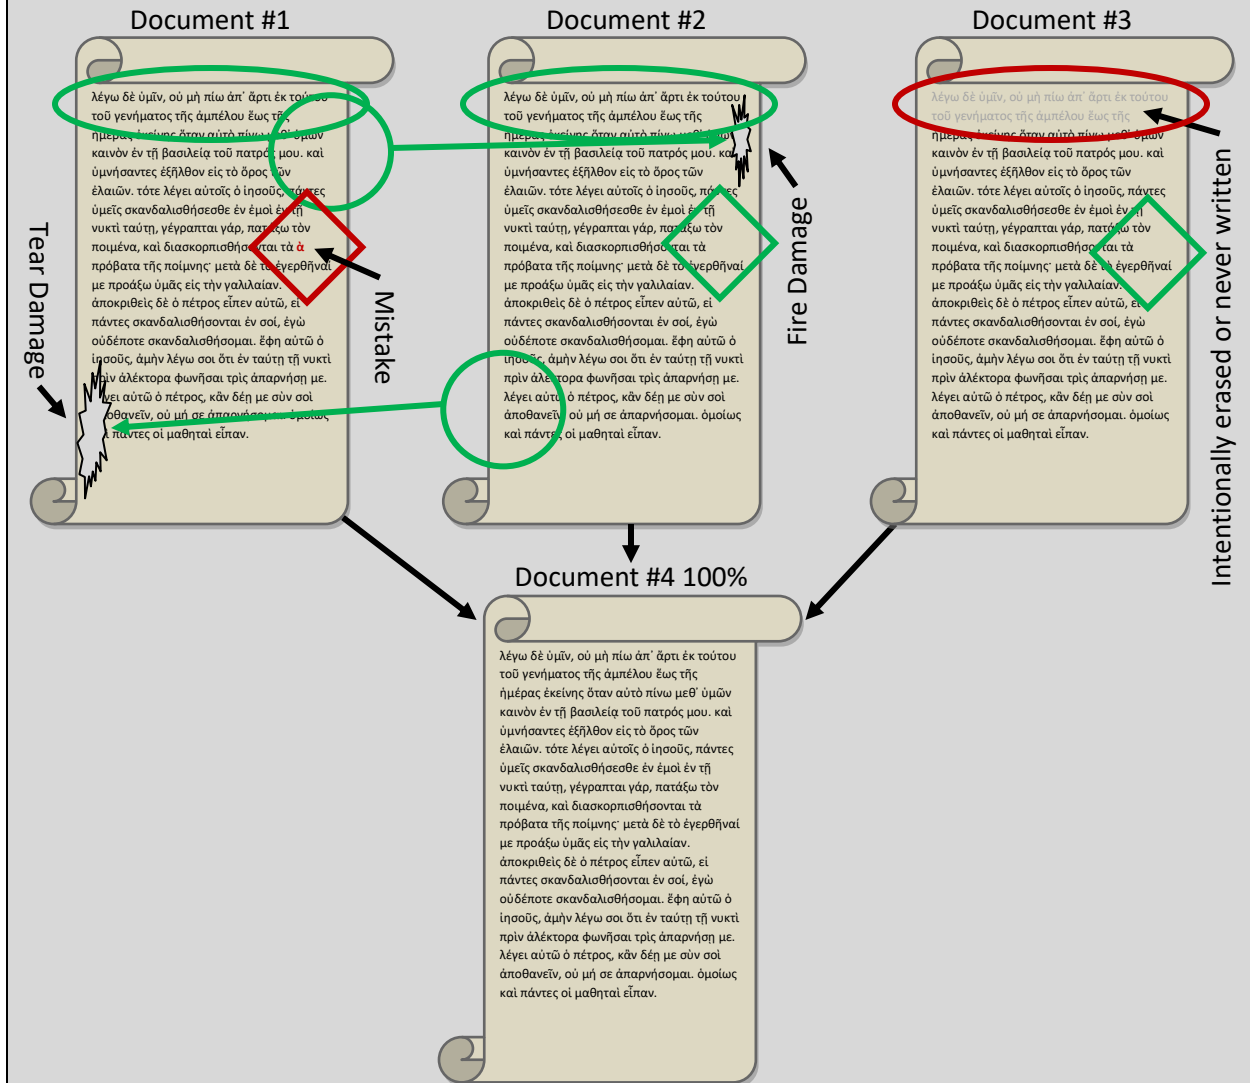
Document #1

λέγω δὲ ὑμῖν, οὐ μὴ πίω ἀπ᾽ ἄρτι ἐκ τού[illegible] τοῦ γενήματος τῆς ἀμπέλου ἕως τῆ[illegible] ἡμέρα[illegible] καινὸν ἐν τῇ βασιλείᾳ τοῦ πατρός μου. καὶ ὑμνήσαντες ἐξῆλθον εἰς τὸ ὄρος τῶν ἐλαιῶν. τότε λέγει αὐτοῖς ὁ ἰησοῦς, πάντες ὑμεῖς σκανδαλισθήσεσθε ἐν ἐμοὶ ἐν τῇ νυκτὶ ταύτῃ, γέγραπται γάρ, πατ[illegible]ξω τὸν ποιμένα, καὶ διασκορπισθήσ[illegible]νται τὰ ἀ πρόβατα τῆς ποίμνης· μετὰ δὲ τὸ ἐγερθῆναί με προάξω ὑμᾶς εἰς τὴν γαλιλαίαν. ἀποκριθεὶς δὲ ὁ πέτρος εἶπεν αὐτῷ, εἰ πάντες σκανδαλισθήσονται ἐν σοί, ἐγὼ οὐδέποτε σκανδαλισθήσομαι. ἔφη αὐτῷ ὁ ἰησοῦς, ἀμὴν λέγω σοι ὅτι ἐν ταύτῃ τῇ νυκτὶ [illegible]ὶν ἀλέκτορα φωνῆσαι τρὶς ἀπαρνήσῃ με. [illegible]ει αὐτῷ ὁ πέτρος, κἂν δέῃ με σὺν σοὶ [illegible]οθανεῖν, οὐ μή σε ἀπαρνήσομαι. ὁμοίως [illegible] πάντες οἱ μαθηταὶ εἶπαν.

Tear Damage

Mistake

Document #2

λέγω δὲ ὑμῖν, οὐ μὴ πίω ἀπ᾽ ἄρτι ἐκ τούτου τοῦ γενήματος τῆς ἀμπέλου ἕως τῆς ἡμέρας ἐκείνης ὅταν αὐτὸ πίνω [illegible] καινὸν ἐν τῇ βασιλείᾳ τοῦ πατρός μου. κα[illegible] ὑμνήσαντες ἐξῆλθον εἰς τὸ ὄρος τῶν ἐλαιῶν. τότε λέγει αὐτοῖς ὁ ἰησοῦς, πά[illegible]ες ὑμεῖς σκανδαλισθήσεσθε ἐν ἐμοὶ ἐν τῇ νυκτὶ ταύτῃ, γέγραπται γάρ, πατ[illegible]ω τὸν ποιμένα, καὶ διασκορπισθήσο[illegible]ται τὰ πρόβατα τῆς ποίμνης· μετὰ δὲ τὸ ἐγερθῆναί με προάξω ὑμᾶς εἰς τὴν γαλιλαίαν. ἀποκριθεὶς δὲ ὁ πέτρος εἶπεν αὐτῷ, εἰ πάντες σκανδαλισθήσονται ἐν σοί, ἐγὼ οὐδέποτε σκανδαλισθήσομαι. ἔφη αὐτῷ ὁ ἰησο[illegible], ἀμὴν λέγω σοι ὅτι ἐν ταύτῃ τῇ νυκτὶ πρὶν ἀλέκτορα φωνῆσαι τρὶς ἀπαρνήσῃ με. λέγει αὐτῷ ὁ πέτρος, κἂν δέῃ με σὺν σοὶ ἀποθανεῖν, οὐ μή σε ἀπαρνήσομαι. ὁμοίως καὶ πάντες οἱ μαθηταὶ εἶπαν.

Fire Damage

Document #3

λέγω δὲ ὑμῖν, οὐ μὴ πίω ἀπ᾽ ἄρτι ἐκ τούτου τοῦ γενήματος τῆς ἀμπέλου ἕως τῆς ἡμέρας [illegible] καινὸν ἐν τῇ βασιλείᾳ τοῦ πατρός μου. καὶ ὑμνήσαντες ἐξῆλθον εἰς τὸ ὄρος τῶν ἐλαιῶν. τότε λέγει αὐτοῖς ὁ ἰησοῦς, πάντες ὑμεῖς σκανδαλισθήσεσθε ἐν ἐμοὶ ἐν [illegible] νυκτὶ ταύτῃ, γέγραπται γάρ, πατ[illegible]ω τὸν ποιμένα, καὶ διασκορπισθήσο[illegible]ται τὰ πρόβατα τῆς ποίμνης· μετὰ δὲ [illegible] ἐγερθῆναί με προάξω ὑμᾶς εἰς τὴν γαλιλαίαν. ἀποκριθεὶς δὲ ὁ πέτρος εἶπεν αὐτῷ, εἰ πάντες σκανδαλισθήσονται ἐν σοί, ἐγὼ οὐδέποτε σκανδαλισθήσομαι. ἔφη αὐτῷ ὁ ἰησοῦς, ἀμὴν λέγω σοι ὅτι ἐν ταύτῃ τῇ νυκτὶ πρὶν ἀλέκτορα φωνῆσαι τρὶς ἀπαρνήσῃ με. λέγει αὐτῷ ὁ πέτρος, κἂν δέῃ με σὺν σοὶ ἀποθανεῖν, οὐ μή σε ἀπαρνήσομαι. ὁμοίως καὶ πάντες οἱ μαθηταὶ εἶπαν.

Intentionally erased or never written

Document #4 100%

λέγω δὲ ὑμῖν, οὐ μὴ πίω ἀπ᾽ ἄρτι ἐκ τούτου τοῦ γενήματος τῆς ἀμπέλου ἕως τῆς ἡμέρας ἐκείνης ὅταν αὐτὸ πίνω μεθ᾽ ὑμῶν καινὸν ἐν τῇ βασιλείᾳ τοῦ πατρός μου. καὶ ὑμνήσαντες ἐξῆλθον εἰς τὸ ὄρος τῶν ἐλαιῶν. τότε λέγει αὐτοῖς ὁ ἰησοῦς, πάντες ὑμεῖς σκανδαλισθήσεσθε ἐν ἐμοὶ ἐν τῇ νυκτὶ ταύτῃ, γέγραπται γάρ, πατάξω τὸν ποιμένα, καὶ διασκορπισθήσονται τὰ πρόβατα τῆς ποίμνης· μετὰ δὲ τὸ ἐγερθῆναί με προάξω ὑμᾶς εἰς τὴν γαλιλαίαν. ἀποκριθεὶς δὲ ὁ πέτρος εἶπεν αὐτῷ, εἰ πάντες σκανδαλισθήσονται ἐν σοί, ἐγὼ οὐδέποτε σκανδαλισθήσομαι. ἔφη αὐτῷ ὁ ἰησοῦς, ἀμὴν λέγω σοι ὅτι ἐν ταύτῃ τῇ νυκτὶ πρὶν ἀλέκτορα φωνῆσαι τρὶς ἀπαρνήσῃ με. λέγει αὐτῷ ὁ πέτρος, κἂν δέῃ με σὺν σοὶ ἀποθανεῖν, οὐ μή σε ἀπαρνήσομαι. ὁμοίως καὶ πάντες οἱ μαθηταὶ εἶπαν.